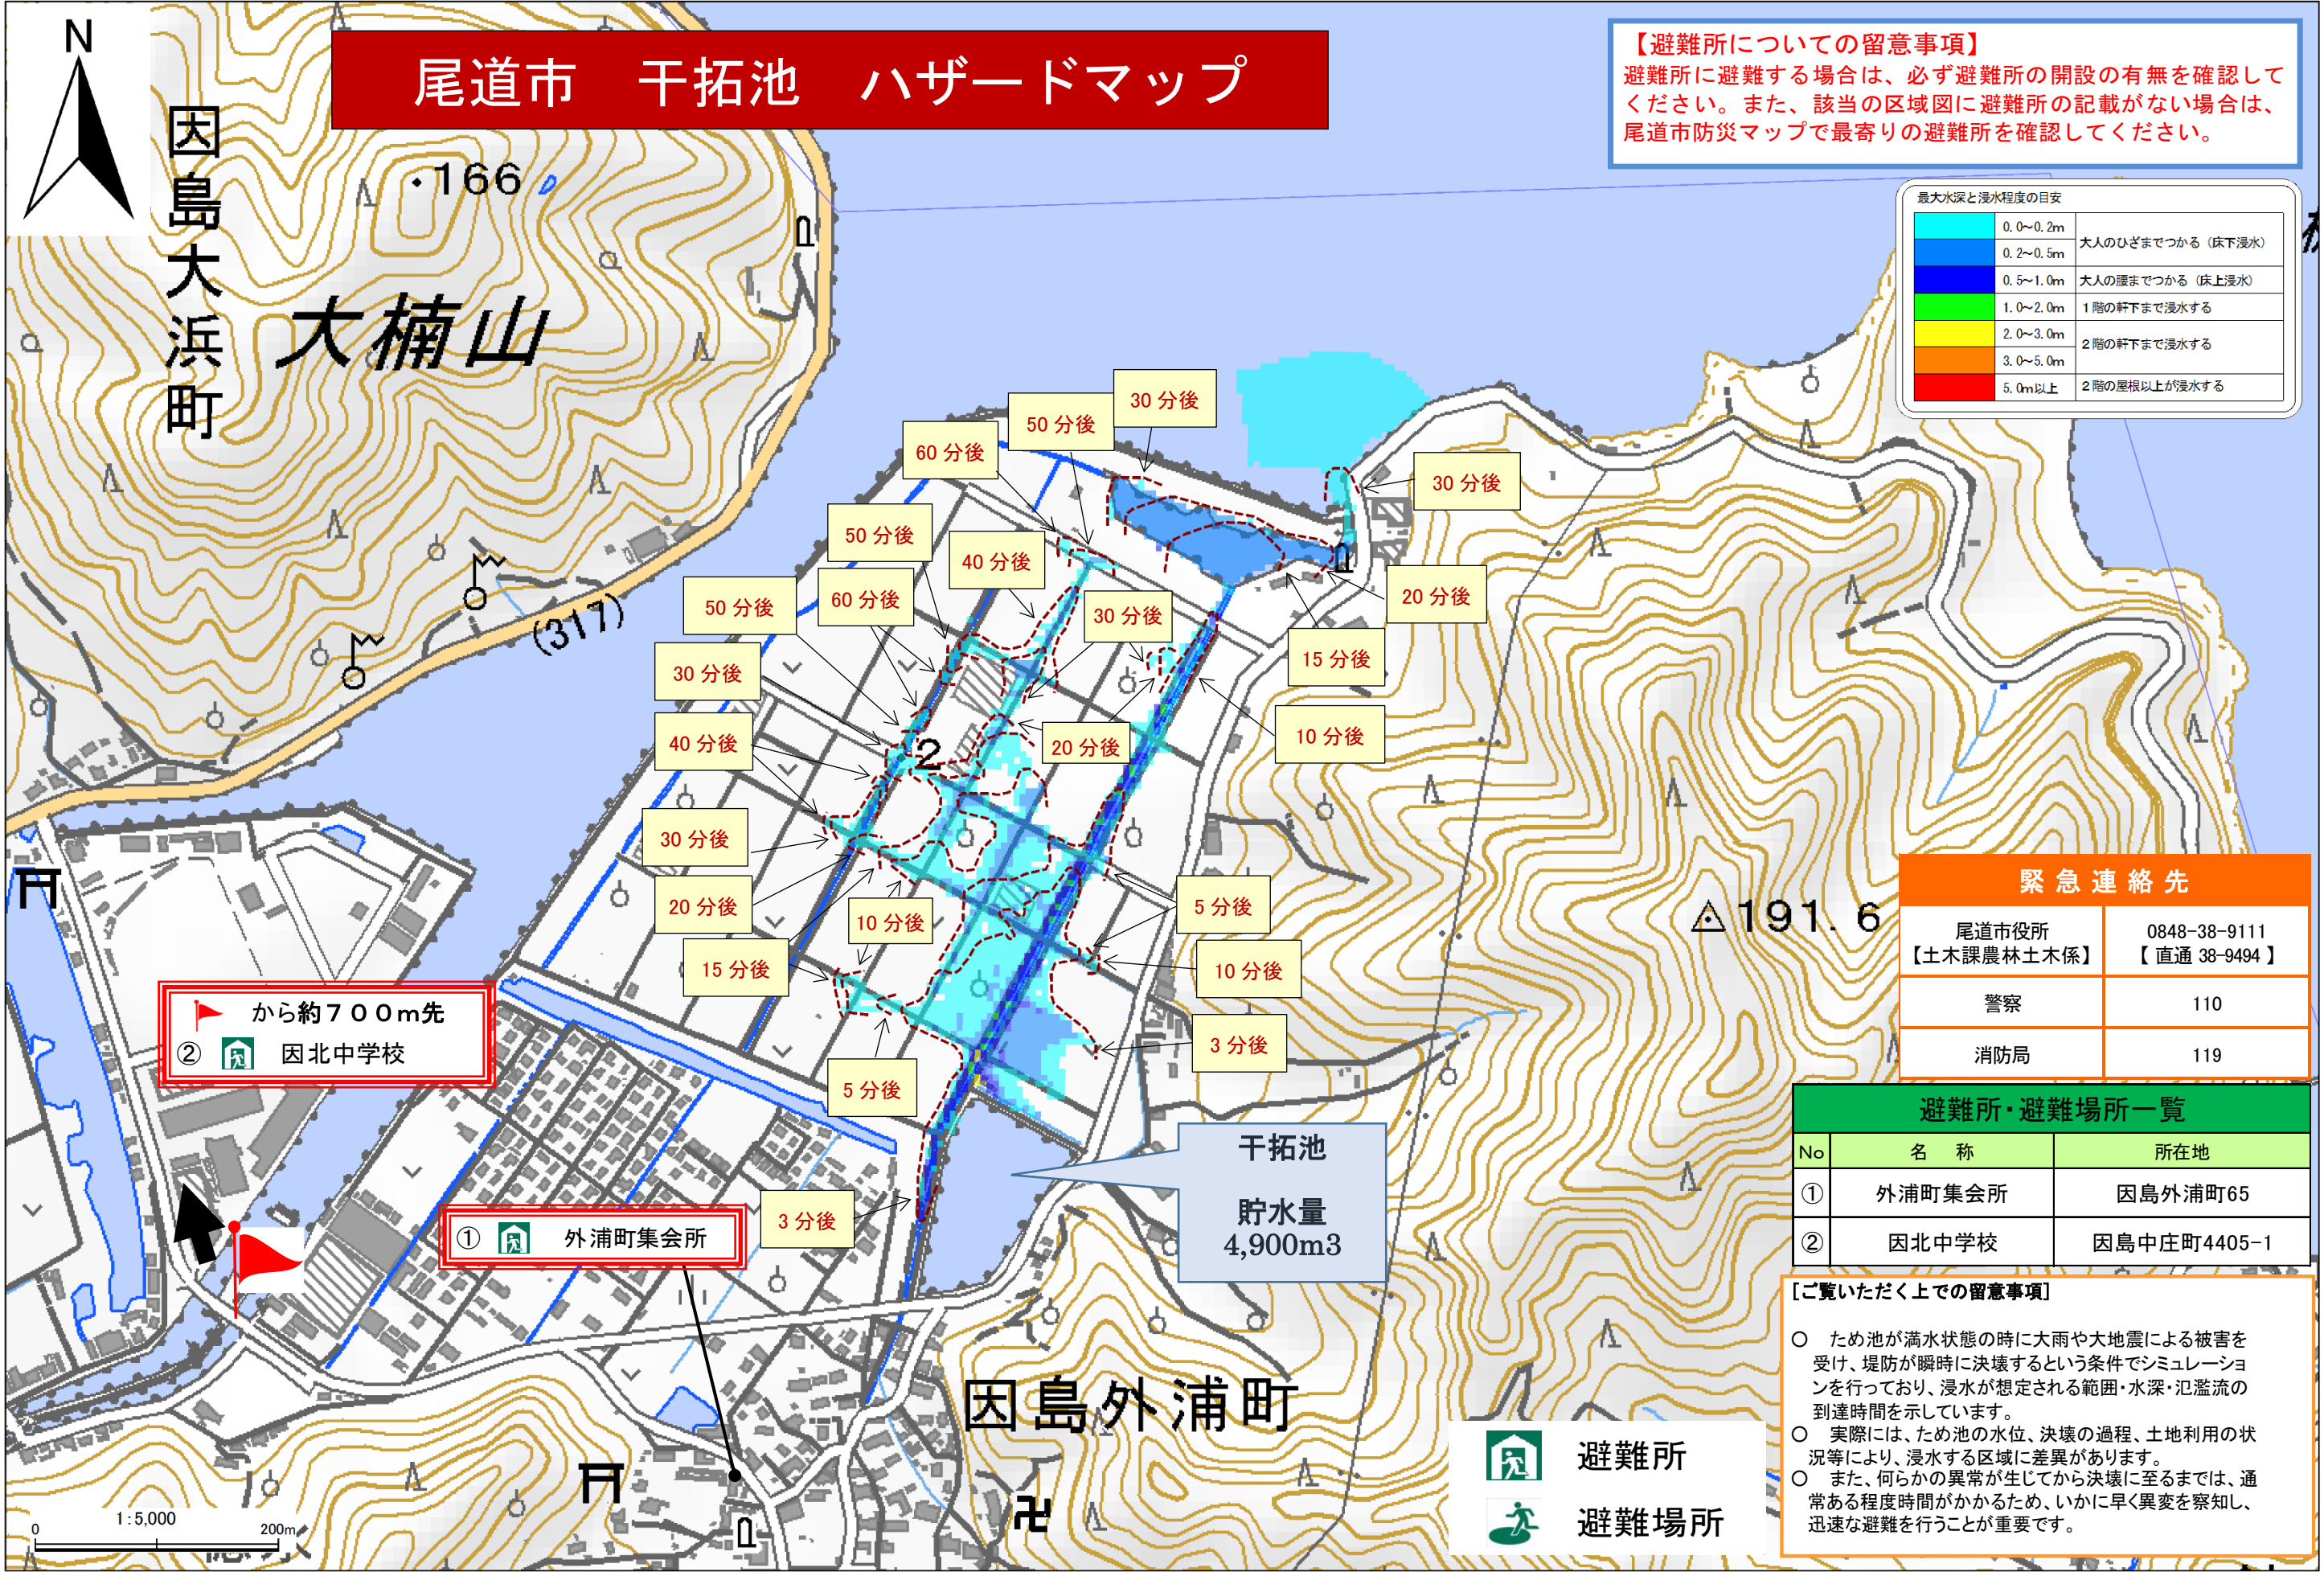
N

尾道市　干拓池　ハザードマップ

【避難所についての留意事項】
避難所に避難する場合は、必ず避難所の開設の有無を確認してください。また、該当の区域図に避難所の記載がない場合は、尾道市防災マップで最寄りの避難所を確認してください。

最大水深と浸水程度の目安

| | | |
|---|---|---|
| | 0.0~0.2m | 大人のひざまでつかる（床下浸水） |
| | 0.2~0.5m | |
| | 0.5~1.0m | 大人の腰までつかる（床上浸水） |
| | 1.0~2.0m | 1階の軒下まで浸水する |
| | 2.0~3.0m | 2階の軒下まで浸水する |
| | 3.0~5.0m | |
| | 5.0m以上 | 2階の屋根以上が浸水する |

因島大浜町

・166

大楠山

(317)

30 分後
50 分後
60 分後
30 分後
50 分後
40 分後
20 分後
50 分後
60 分後
30 分後
15 分後
30 分後
10 分後
40 分後
20 分後
2
30 分後
20 分後
10 分後
5 分後
15 分後
10 分後
3 分後
5 分後
3 分後

△191.6

緊急連絡先

| | |
|---|---|
| 尾道市役所【土木課農林土木係】 | 0848-38-9111【直通 38-9494】 |
| 警察 | 110 |
| 消防局 | 119 |

から約７００m先
② 因北中学校

① 外浦町集会所

干拓池
貯水量
4,900m3

避難所・避難場所一覧

| No | 名　称 | 所在地 |
|---|---|---|
| ① | 外浦町集会所 | 因島外浦町65 |
| ② | 因北中学校 | 因島中庄町4405-1 |

［ご覧いただく上での留意事項］
○　ため池が満水状態の時に大雨や大地震による被害を受け、堤防が瞬時に決壊するという条件でシミュレーションを行っており、浸水が想定される範囲・水深・氾濫流の到達時間を示しています。
○　実際には、ため池の水位、決壊の過程、土地利用の状況等により、浸水する区域に差異があります。
○　また、何らかの異常が生じてから決壊に至るまでは、通常ある程度時間がかかるため、いかに早く異変を察知し、迅速な避難を行うことが重要です。

因島外浦町

避難所
避難場所

0　1:5,000　200m